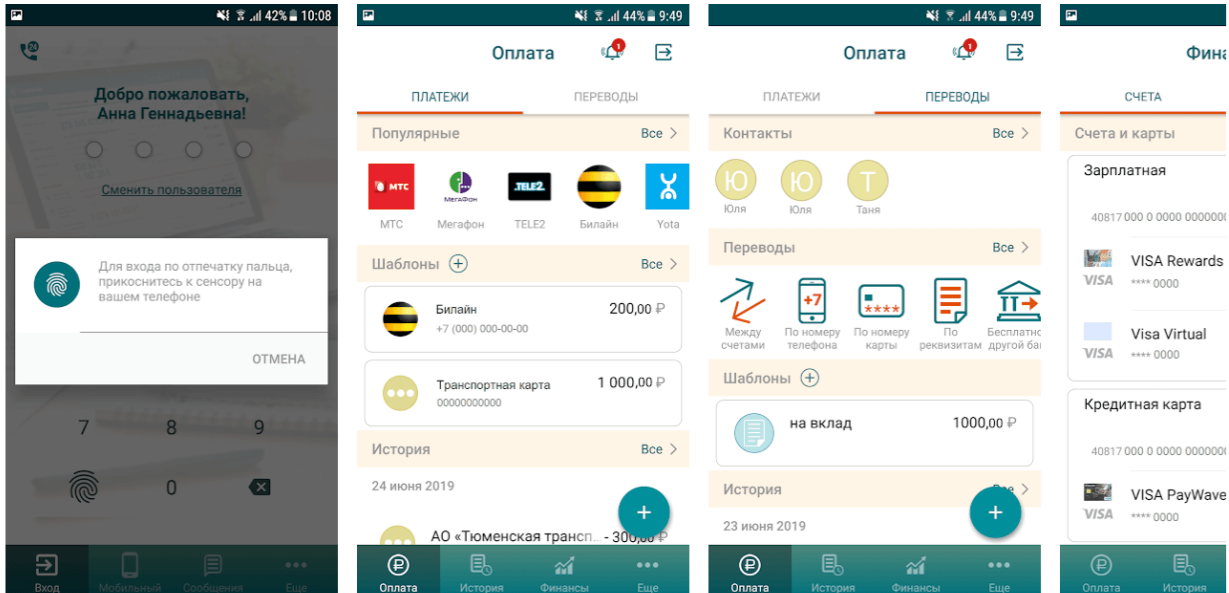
42% 10:08

24

Добро пожаловать, Анна Геннадьевна!

Сменить пользователя

Для входа по отпечатку пальца, прикоснитесь к сенсору на вашем телефоне

ОТМЕНА

7 8 9

0

Вход Мобильный Сообщения Еще

44% 9:49

Оплата

1

ПЛАТЕЖИ ПЕРЕВОДЫ

Популярные Все

МТС МегаФон TELE2

МТС Мегафон TELE2 Билайн Yota

Шаблоны Все

Билайн 200,00 ₽
+7 (000) 000-00-00

Транспортная карта 1 000,00 ₽
00000000000

История Все

24 июня 2019

АО «Тюменская трансп... - 300,00 ₽

Оплата История Финансы Еще

44% 9:49

Оплата

1

ПЛАТЕЖИ ПЕРЕВОДЫ

Контакты Все

Ю Юля Ю Юля Т Таня

Переводы Все

+7

Между счетами По номеру телефона По номеру карты По реквизитам Бесплатно другой ба

Шаблоны

на вклад 1000,00 ₽

История Все

23 июня 2019

Оплата История Финансы Еще

Фина

СЧЕТА

Счета и карты

Зарплатная

40817 000 0 0000 0000000

VISA Rewards
VISA **** 0000

Visa Virtual
VISA **** 0000

Кредитная карта

40817 000 0 0000 0000000

VISA PayWave
VISA **** 0000

Оплата История